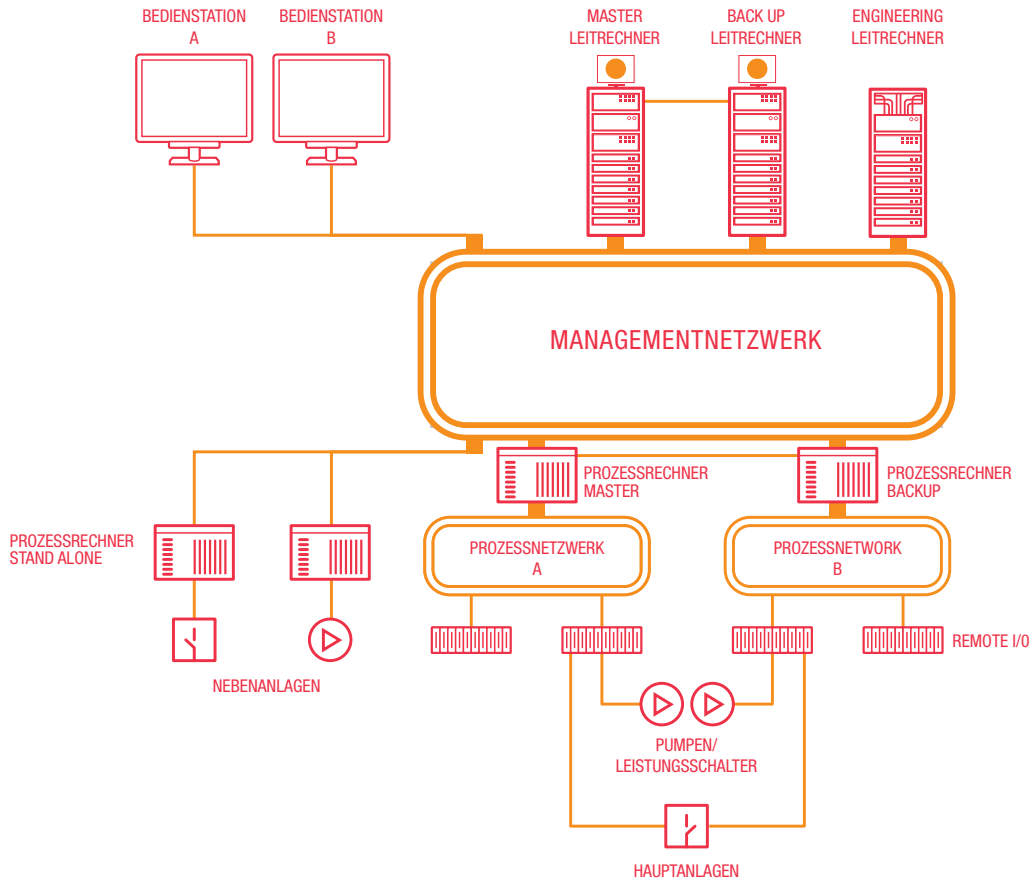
BEDIENSTATION
A

BEDIENSTATION
B

MASTER
LEITRECHNER

BACK UP
LEITRECHNER

ENGINEERING
LEITRECHNER

MANAGEMENTNETZWERK

PROZESSRECHNER
MASTER

PROZESSRECHNER
BACKUP

PROZESSRECHNER
STAND ALONE

PROZESSNETZWERK
A

PROZESSNETWORK
B

REMOTE I/O

NEBENANLAGEN

PUMPEN/
LEISTUNGSSCHALTER

HAUPTANLAGEN